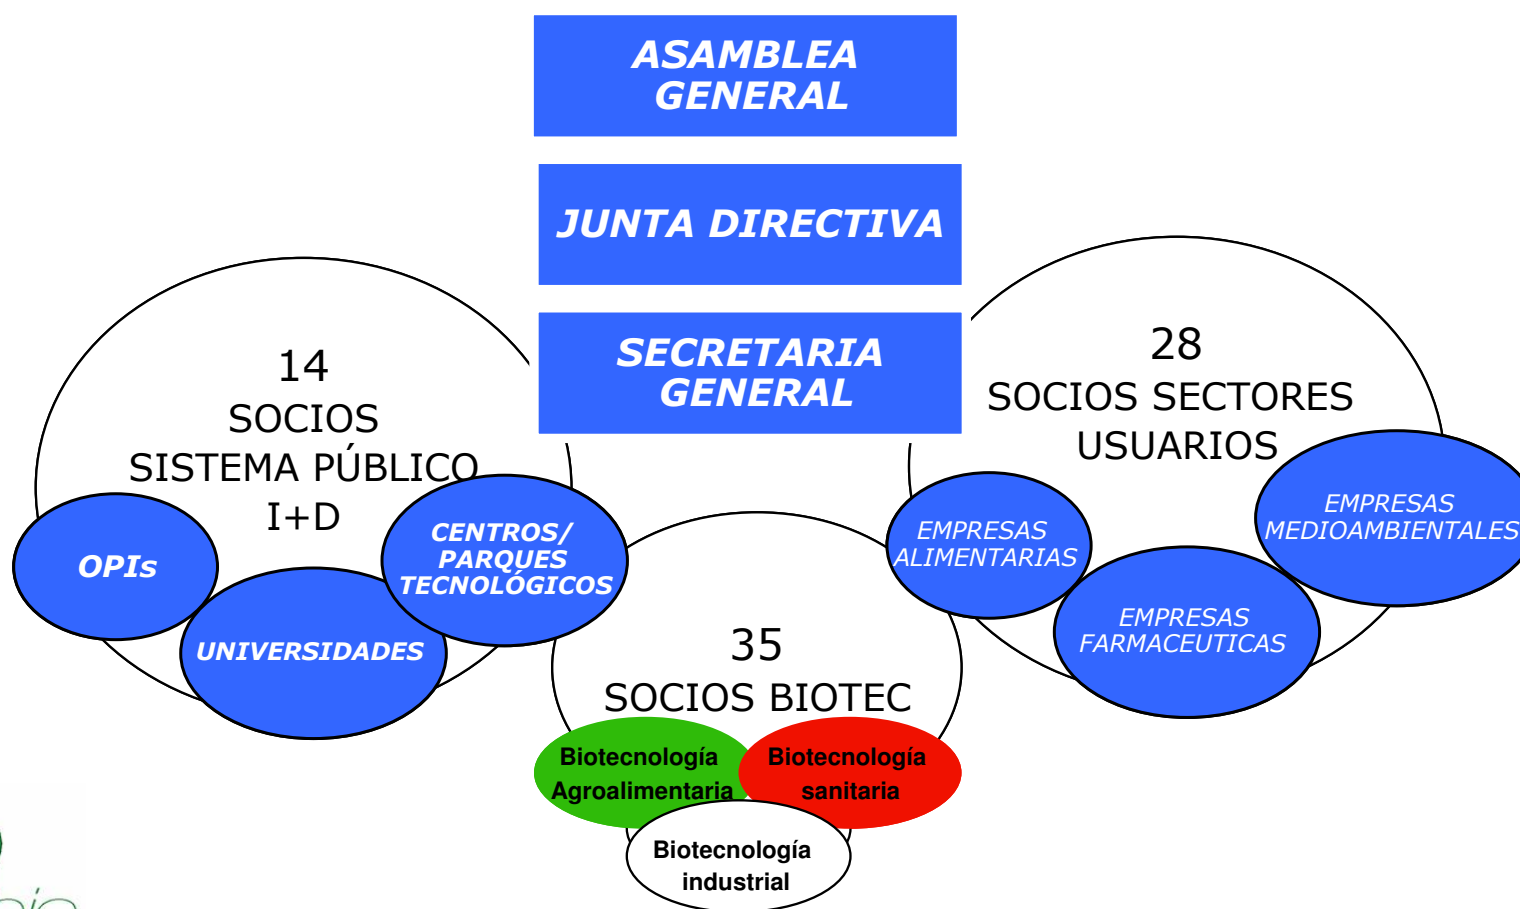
ASAMBLEA GENERAL

JUNTA DIRECTIVA

SECRETARIA GENERAL

14
SOCIOS
SISTEMA PÚBLICO
I+D

OPIs

UNIVERSIDADES

CENTROS/ PARQUES TECNOLÓGICOS

28
SOCIOS SECTORES
USUARIOS

EMPRESAS ALIMENTARIAS

EMPRESAS MEDIOAMBIENTALES

EMPRESAS FARMACEUTICAS

35
SOCIOS BIOTEC

Biotecnología Agroalimentaria

Biotecnología sanitaria

Biotecnología industrial